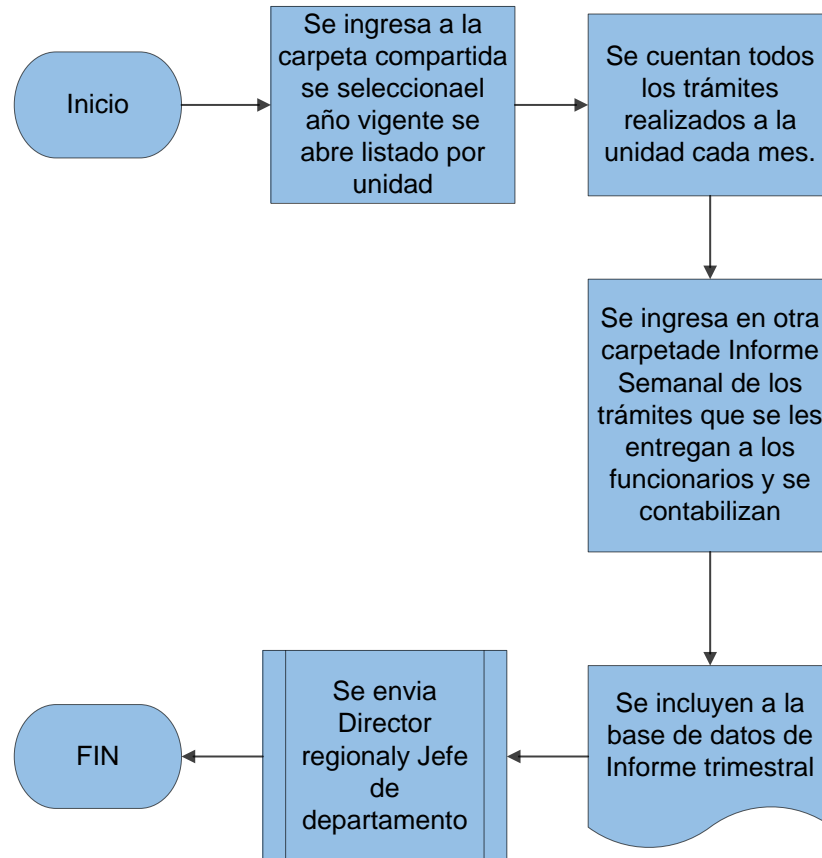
Inicio

Se ingresa a la carpeta compartida se seleccionael año vigente se abre listado por unidad

Se cuentan todos los trámites realizados a la unidad cada mes.

Se ingresa en otra carpetade Informe Semanal de los trámites que se les entregan a los funcionarios y se contabilizan

Se incluyen a la base de datos de Informe trimestral

Se envia Director regionaly Jefe de departamento

FIN